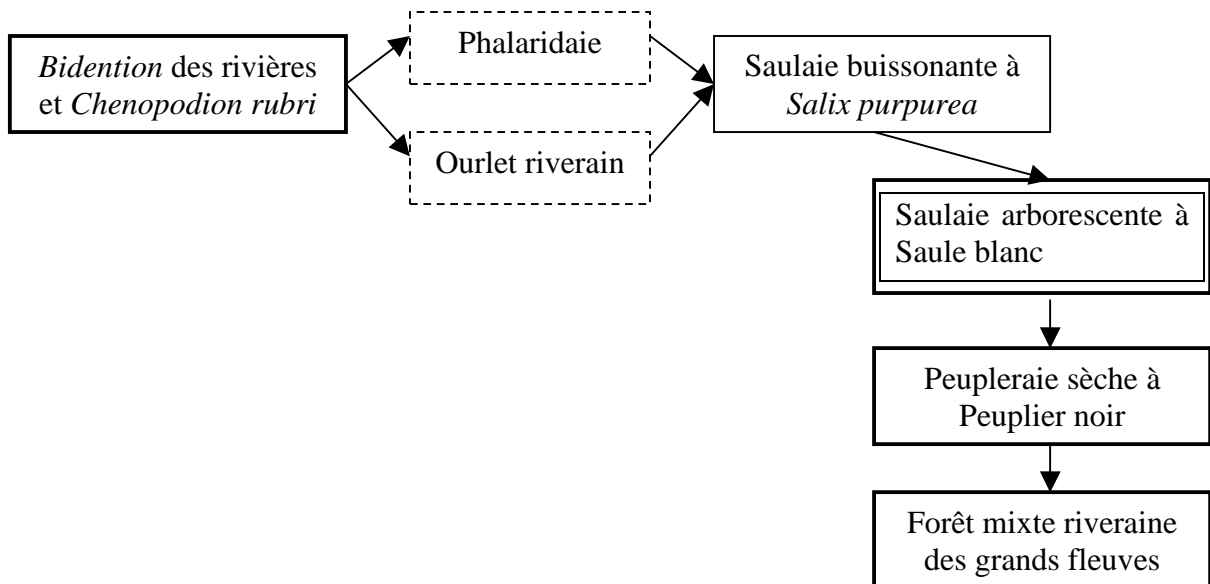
Bidention des rivières et Chenopodion rubri

Phalaridaie

Ourlet riverain

Saulaie buissonante à Salix purpurea

Saulaie arborescente à Saule blanc

Peupleraie sèche à Peuplier noir

Forêt mixte riveraine des grands fleuves